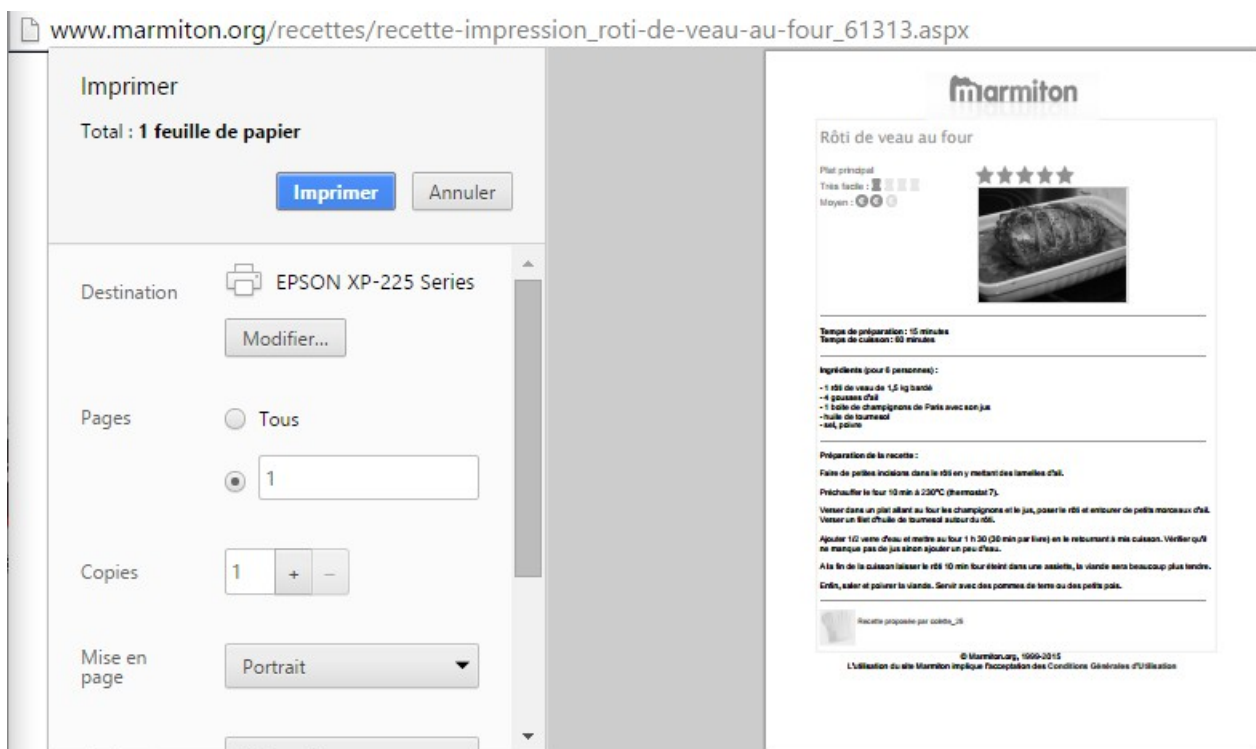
www.marmiton.org/recettes/recette-impression_roti-de-veau-au-four_61313.aspx

Imprimer

Total : 1 feuille de papier

Imprimer Annuler

Destination EPSON XP-225 Series

Modifier...

Pages Tous

1

Copies 1 + –

Mise en page Portrait

marmiton

Rôti de veau au four

Plat principal
Très facile :
Moyen :

Temps de préparation : 15 minutes
Temps de cuisson : 60 minutes

Ingrédients (pour 6 personnes) :

- 1 rôti de veau de 1,5 kg bardé
- 4 gousses d'ail
- 1 boite de champignons de Paris avec son jus
- huile de tournesol
- sel, poivre

Préparation de la recette :

Faire de petites incisions dans le rôti en y mettant des lamelles d'ail.

Préchauffer le four 10 min à 230°C (thermostat 7).

Verser dans un plat allant au four les champignons et le jus, poser le rôti et entourer de petits morceaux d'ail. Verser un filet d'huile de tournesol autour du rôti.

Ajouter 1/2 verre d'eau et mettre au four 1 h 30 (30 min par livre) en le retournant à mi cuisson. Vérifier qu'il ne manque pas de jus sinon ajouter un peu d'eau.

A la fin de la cuisson laisser le rôti 10 min four éteint dans une assiette, la viande sera beaucoup plus tendre.

Enfin, saler et poivrer la viande. Servir avec des pommes de terre ou des petits pois.

Recette proposée par colette_25

© Marmiton.org, 1999-2015
L'utilisation du site Marmiton implique l'acceptation des Conditions Générales d'Utilisation